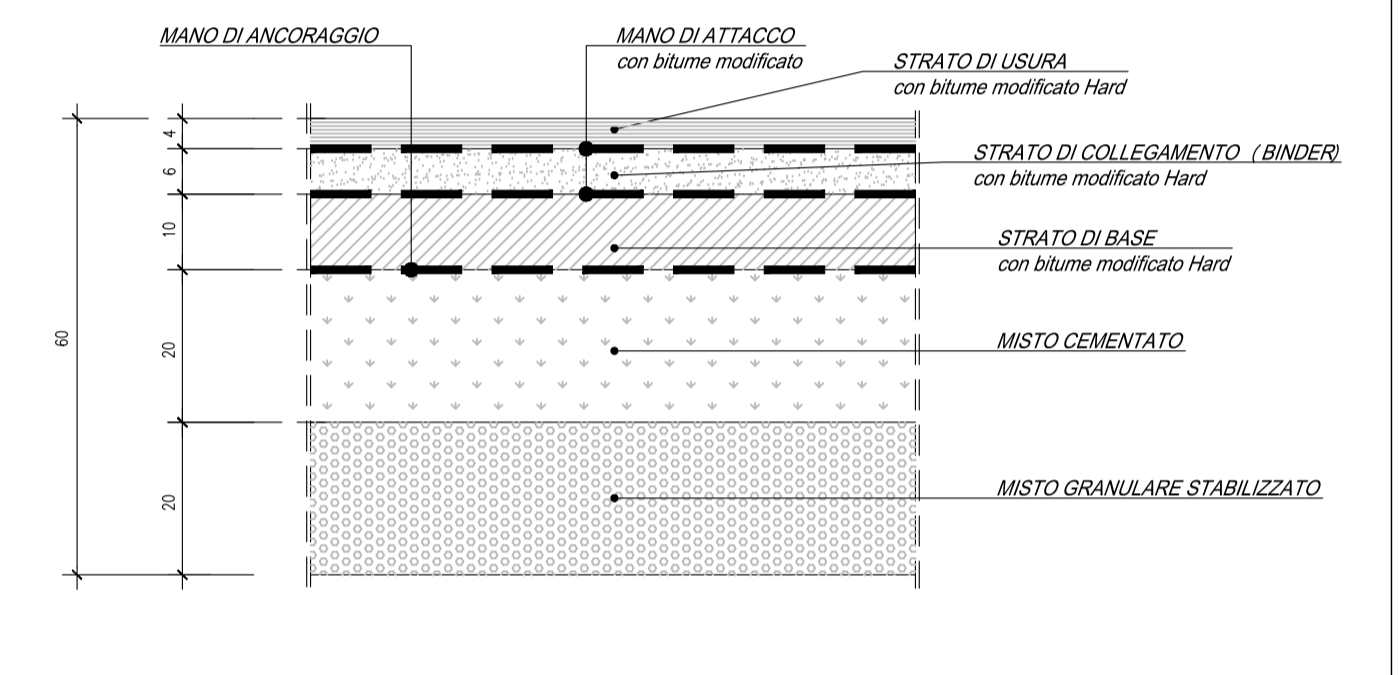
MANO DI ANCORAGGIO

MANO DI ATTACCO
con bitume modificato

STRATO DI USURA
con bitume modificato Hard

STRATO DI COLLEGAMENTO (BINDER)
con bitume modificato Hard

STRATO DI BASE
con bitume modificato Hard

MISTO CEMENTATO

MISTO GRANULARE STABILIZZATO

60

4

6

10

20

20